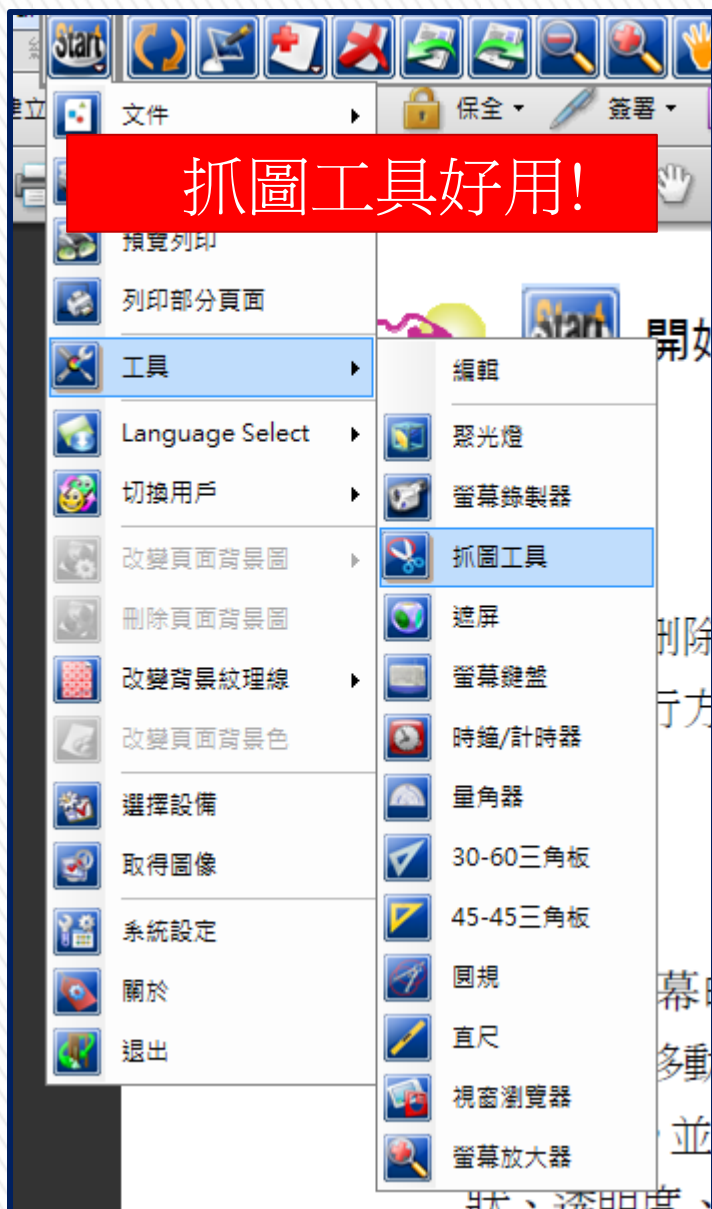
Start

建立

保全
簽署

文件

抓圖工具好用!

預覽列印
列印部分頁面
工具
Language Select
切換用戶
改變頁面背景圖
刪除頁面背景圖
改變背景紋理線
改變頁面背景色
選擇設備
取得圖像
系統設定
關於
退出

Start
開如

編輯
聚光燈
螢幕錄製器
抓圖工具
遮屏
螢幕鍵盤
時鐘/計時器
量角器
30-60三角板
45-45三角板
圓規
直尺
視窗瀏覽器
螢幕放大器

刪除
行方
幕
多動
並
狀、透明度